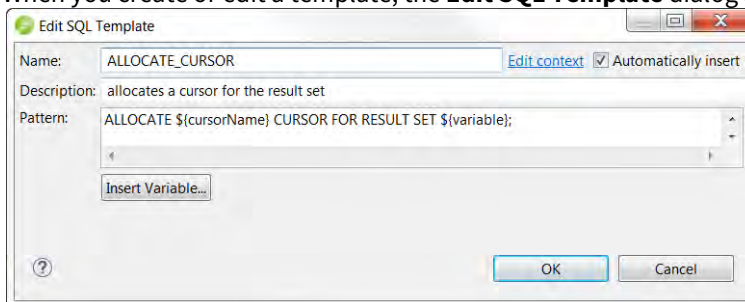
When you create or edit a template, the **Edit SQL Template** dialog

Edit SQL Template

Name: ALLOCATE_CURSOR

Edit context

Automatically insert

Description: allocates a cursor for the result set

Pattern: ALLOCATE ${cursorName} CURSOR FOR RESULT SET ${variable};

Insert Variable...

OK

Cancel